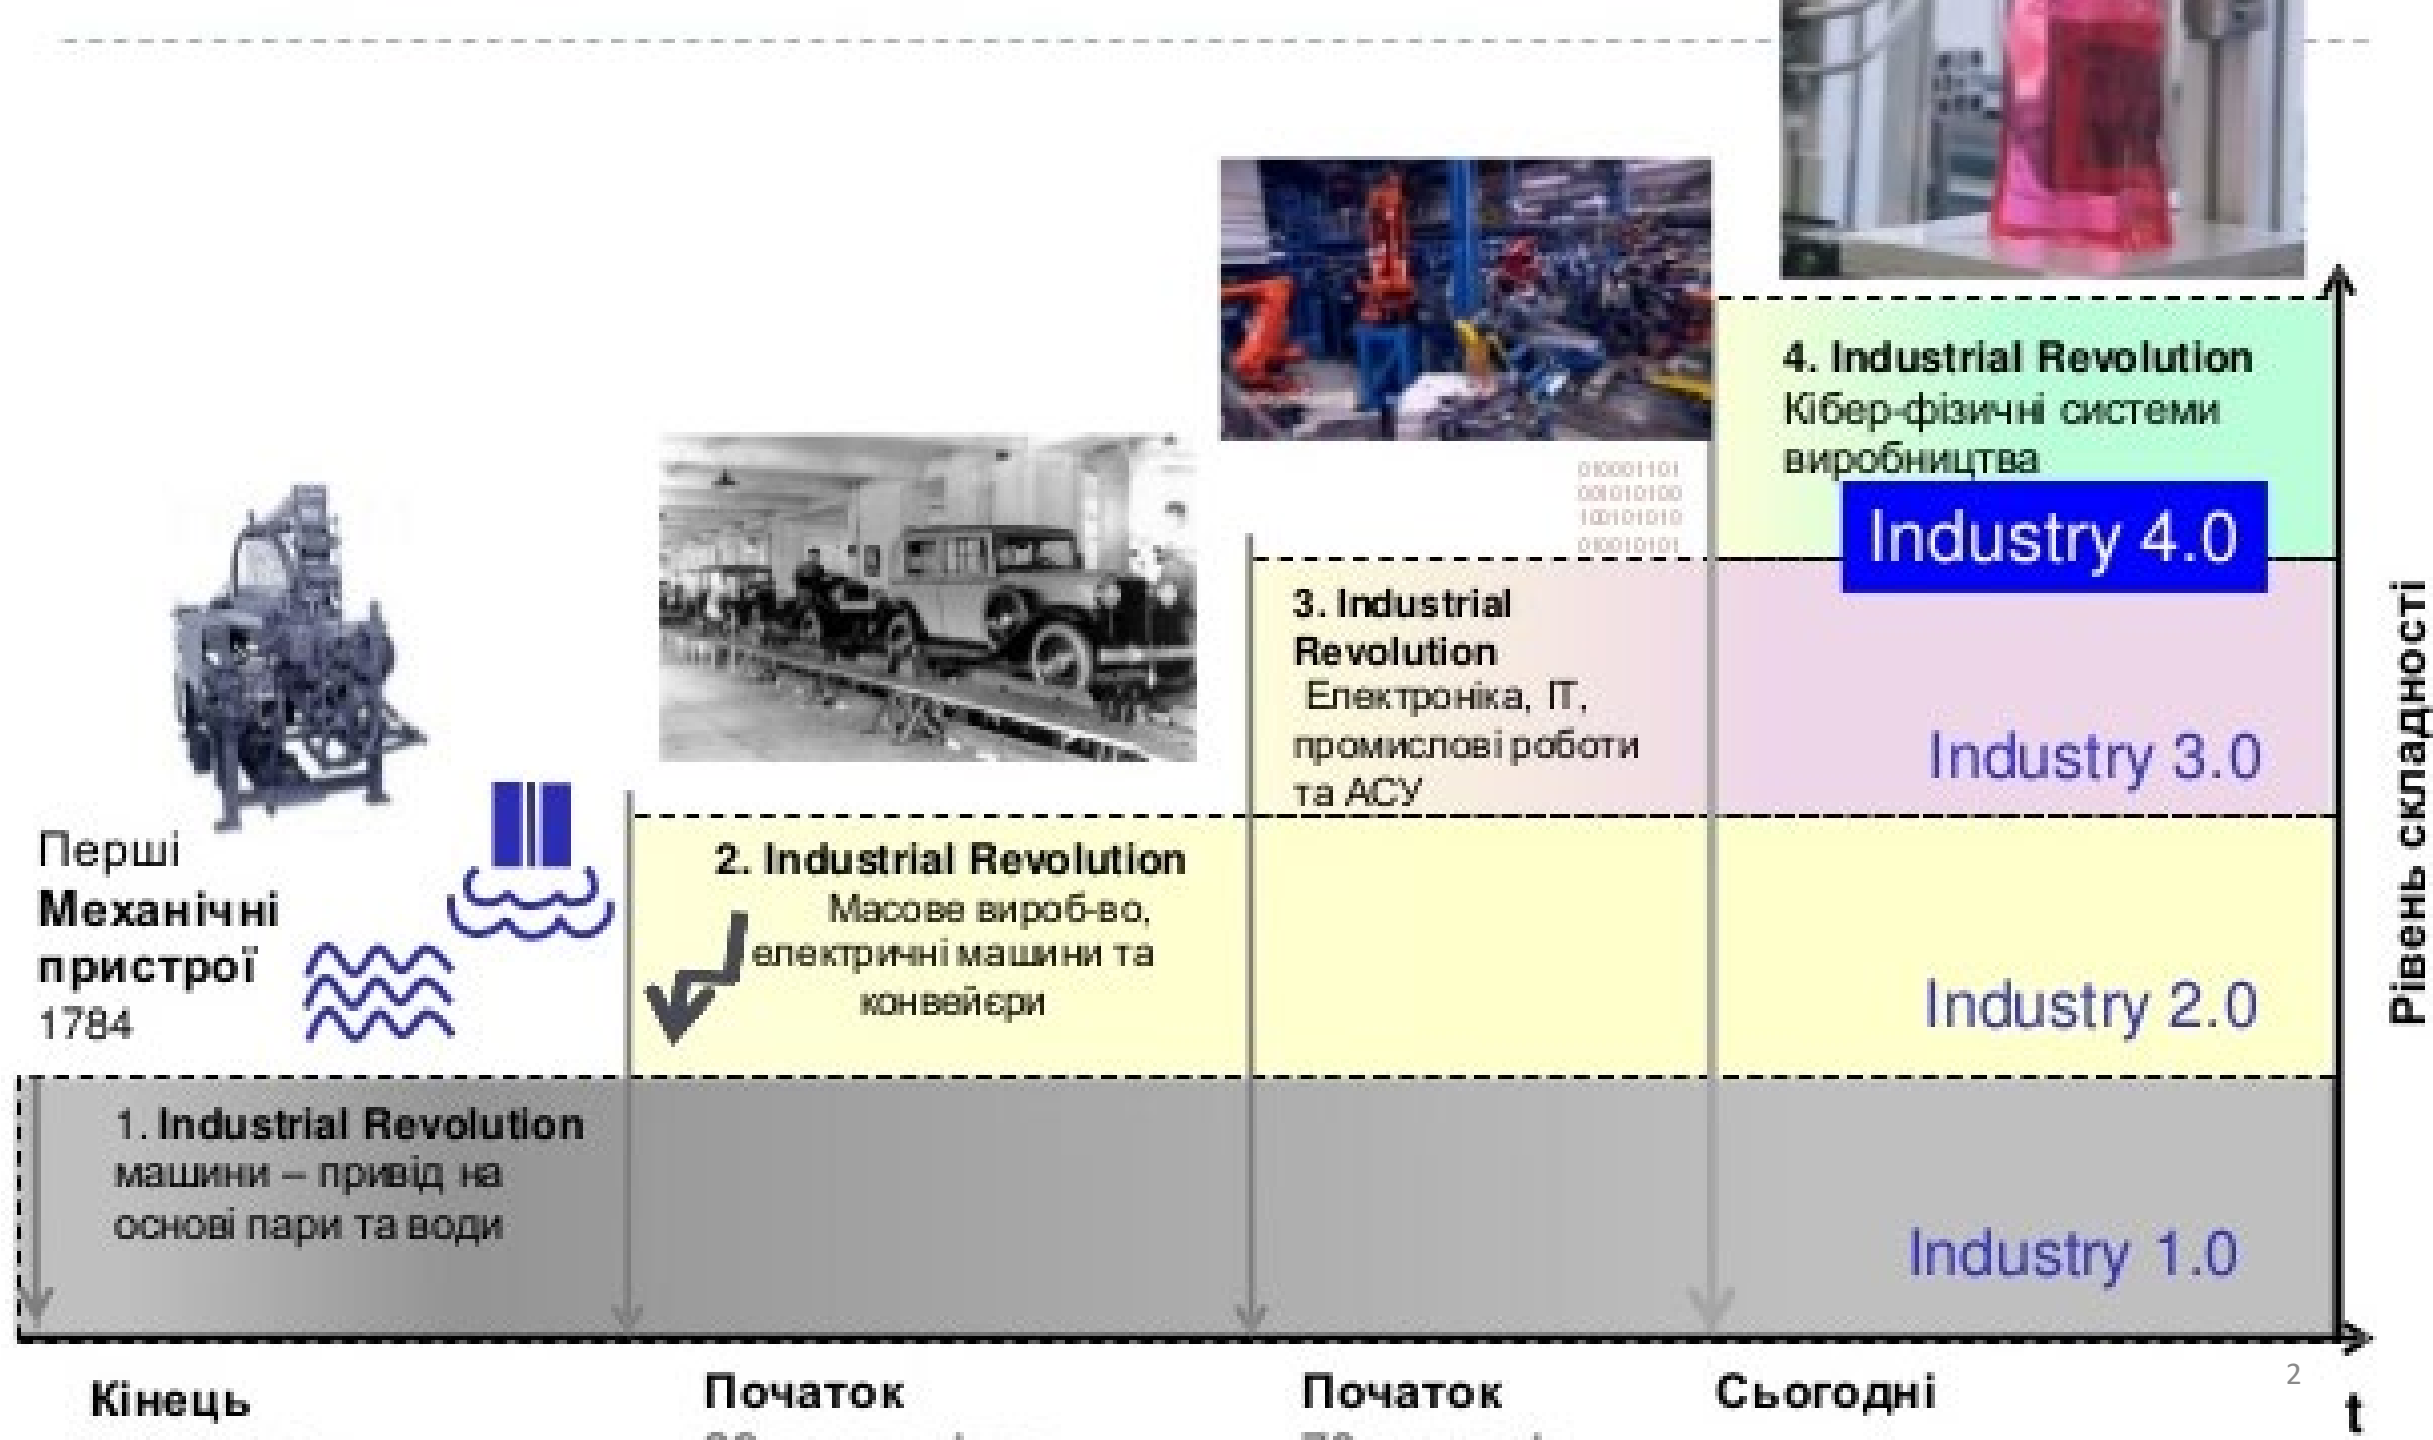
4. Industrial Revolution
Кібер-фізичні системи виробництва

Industry 4.0

010001101
001010100
100101010
010010101

3. Industrial Revolution
Електроніка, IT, промислові роботи та АСУ

Industry 3.0

Перші
Механічні пристрої
1784

2. Industrial Revolution
Масове вироб-во, електричні машини та конвейєри

Industry 2.0

Рівень складності

1. Industrial Revolution
машини – привід на основі пари та води

Industry 1.0

Кінець

Початок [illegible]

Початок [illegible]

Сьогодні

2

t